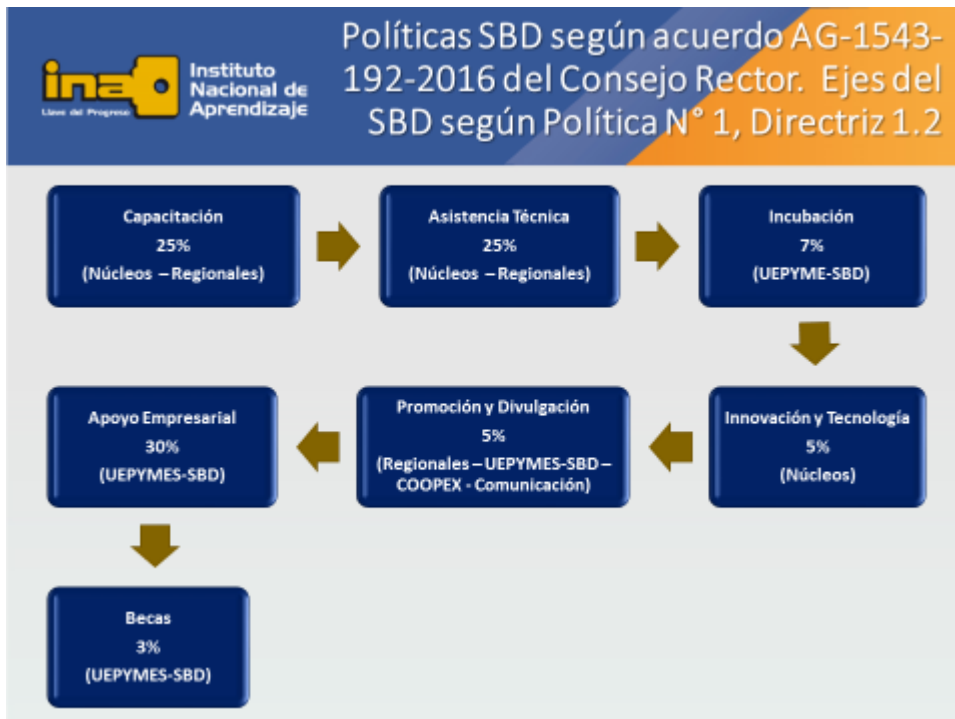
ina Llave del Progreso Instituto Nacional de Aprendizaje

Políticas SBD según acuerdo AG-1543-192-2016 del Consejo Rector. Ejes del SBD según Política N° 1, Directriz 1.2

Capacitación
25%
(Núcleos – Regionales)

Asistencia Técnica
25%
(Núcleos – Regionales)

Incubación
7%
(UEPYME-SBD)

Innovación y Tecnología
5%
(Núcleos)

Promoción y Divulgación
5%
(Regionales – UEPYMES-SBD – COOPEX - Comunicación)

Apoyo Empresarial
30%
(UEPYMES-SBD)

Becas
3%
(UEPYMES-SBD)